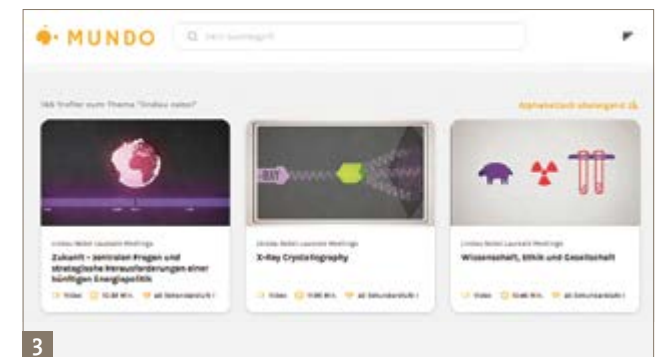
MUNDO

Q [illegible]

166 Treffer zum Thema "Lindau Nobel"

Alphabetisch absteigend

Lindau Nobel Laureate Meetings
Zukunft – zentralen Fragen und strategische Herausforderungen einer künftigen Energiepolitik
Video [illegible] Min. ab Sekundarstufe I

Lindau Nobel Laureate Meetings
X-Ray Crystallography
Video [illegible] Min. ab Sekundarstufe I

Lindau Nobel Laureate Meetings
Wissenschaft, Ethik und Gesellschaft
Video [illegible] Min. ab Sekundarstufe I

3